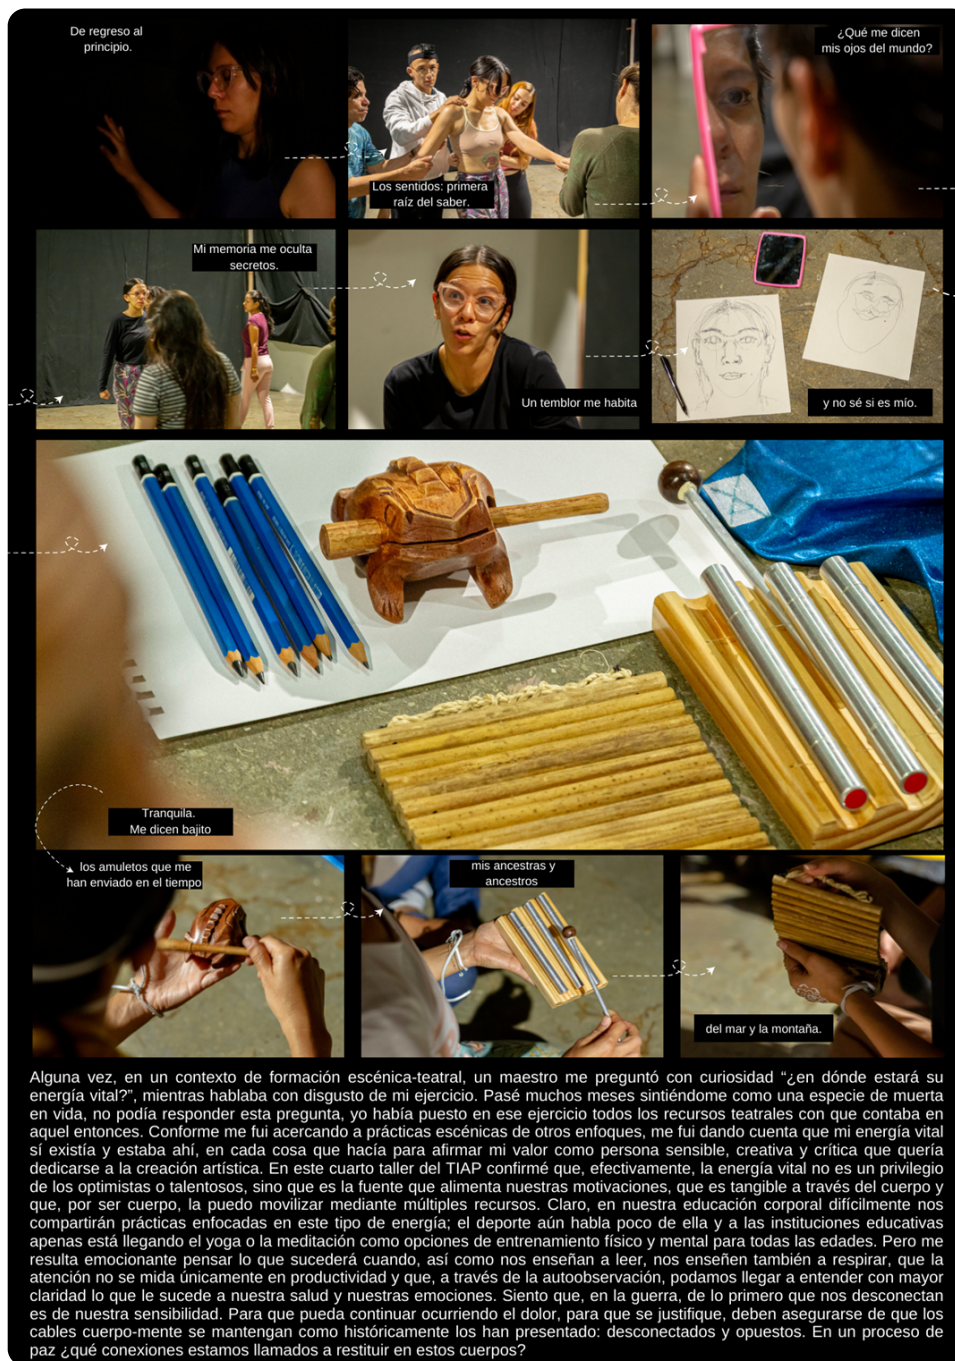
De regreso al principio.

Los sentidos: primera raíz del saber.

¿Qué me dicen mis ojos del mundo?

Mi memoria me oculta secretos.

Un temblor me habita

y no sé si es mío.

Tranquila. Me dicen bajito

los amuletos que me han enviado en el tiempo

mis ancestras y ancestros

del mar y la montaña.

Alguna vez, en un contexto de formación escénica-teatral, un maestro me preguntó con curiosidad “¿en dónde estará su energía vital?”, mientras hablaba con disgusto de mi ejercicio. Pasé muchos meses sintiéndome como una especie de muerta en vida, no podía responder esta pregunta, yo había puesto en ese ejercicio todos los recursos teatrales con que contaba en aquel entonces. Conforme me fui acercando a prácticas escénicas de otros enfoques, me fui dando cuenta que mi energía vital sí existía y estaba ahí, en cada cosa que hacía para afirmar mi valor como persona sensible, creativa y crítica que quería dedicarse a la creación artística. En este cuarto taller del TIAP confirmé que, efectivamente, la energía vital no es un privilegio de los optimistas o talentosos, sino que es la fuente que alimenta nuestras motivaciones, que es tangible a través del cuerpo y que, por ser cuerpo, la puedo movilizar mediante múltiples recursos. Claro, en nuestra educación corporal difícilmente nos compartirán prácticas enfocadas en este tipo de energía; el deporte aún habla poco de ella y a las instituciones educativas apenas está llegando el yoga o la meditación como opciones de entrenamiento físico y mental para todas las edades. Pero me resulta emocionante pensar lo que sucederá cuando, así como nos enseñan a leer, nos enseñen también a respirar, que la atención no se mida únicamente en productividad y que, a través de la autoobservación, podamos llegar a entender con mayor claridad lo que le sucede a nuestra salud y nuestras emociones. Siento que, en la guerra, de lo primero que nos desconectan es de nuestra sensibilidad. Para que pueda continuar ocurriendo el dolor, para que se justifique, deben asegurarse de que los cables cuerpo-mente se mantengan como históricamente los han presentado: desconectados y opuestos. En un proceso de paz ¿qué conexiones estamos llamados a restituir en estos cuerpos?